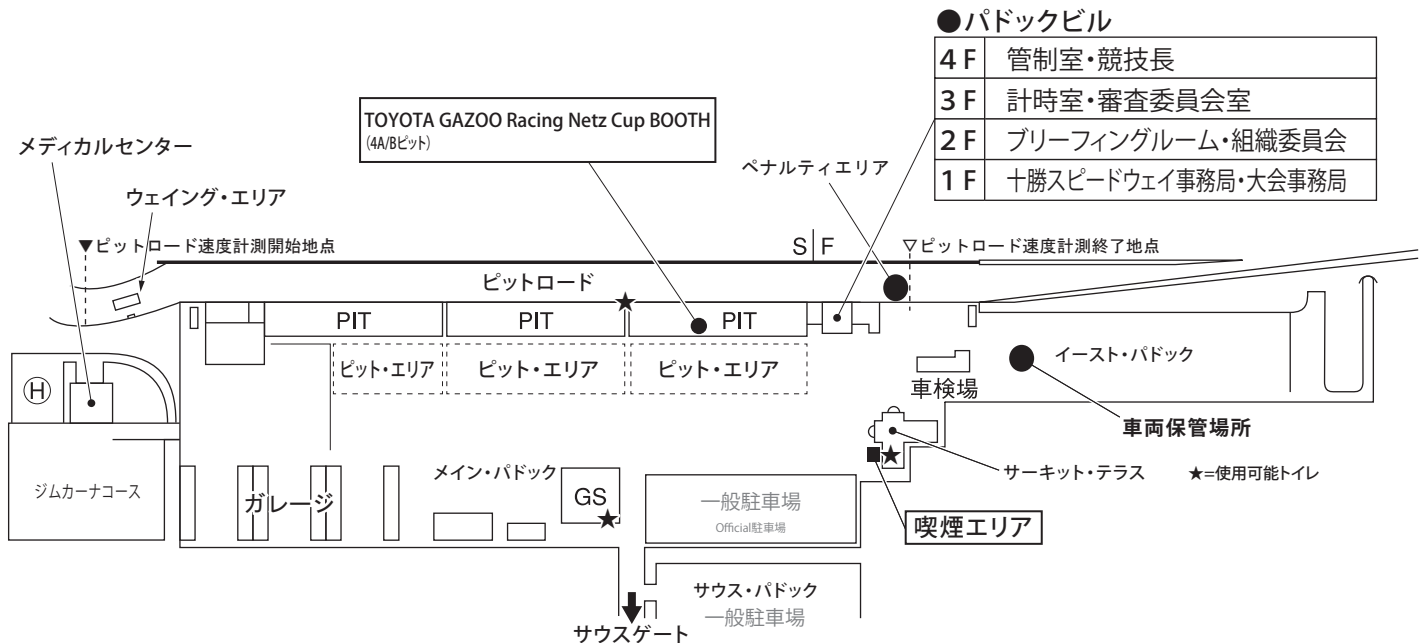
●パドックビル

| 4 F | 管制室・競技長 |
|---|---|
| 3 F | 計時室・審査委員会室 |
| 2 F | ブリーフィングルーム・組織委員会 |
| 1 F | 十勝スピードウェイ事務局・大会事務局 |

TOYOTA GAZOO Racing Netz Cup BOOTH
(4A/Bピット)

メディカルセンター

ウェイング・エリア

ペナルティエリア

▼ピットロード速度計測開始地点

S F

▽ピットロード速度計測終了地点

ピットロード

PIT PIT PIT

ピット・エリア ピット・エリア ピット・エリア

イースト・パドック

車検場

Ⓗ

車両保管場所

サーキット・テラス ★=使用可能トイレ

ジムカーナコース

ガレージ

メイン・パドック

GS

一般駐車場
Official駐車場

喫煙エリア

サウス・パドック
一般駐車場

サウスゲート